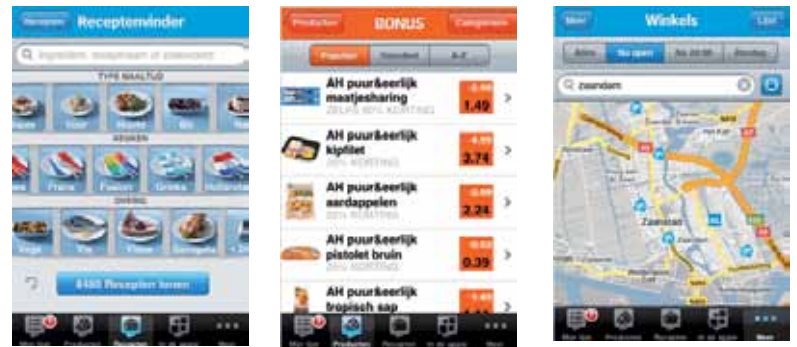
Receptenvinder

TYPE MAALTIJD

KEUKEN

Frans Fusion Grieks

8460 Recepten tonen

BONUS

Producten Categorieën

AH puur&eerlijk maatjesharing

1.49

AH puur&eerlijk kipfilet

2.74

AH puur&eerlijk aardappelen

2.24

AH puur&eerlijk pistolet bruin

0.39

AH puur&eerlijk tropisch sap

Producten

Winkels

Meer Lijst

Nu open

zaandam

Zaandam

Meer